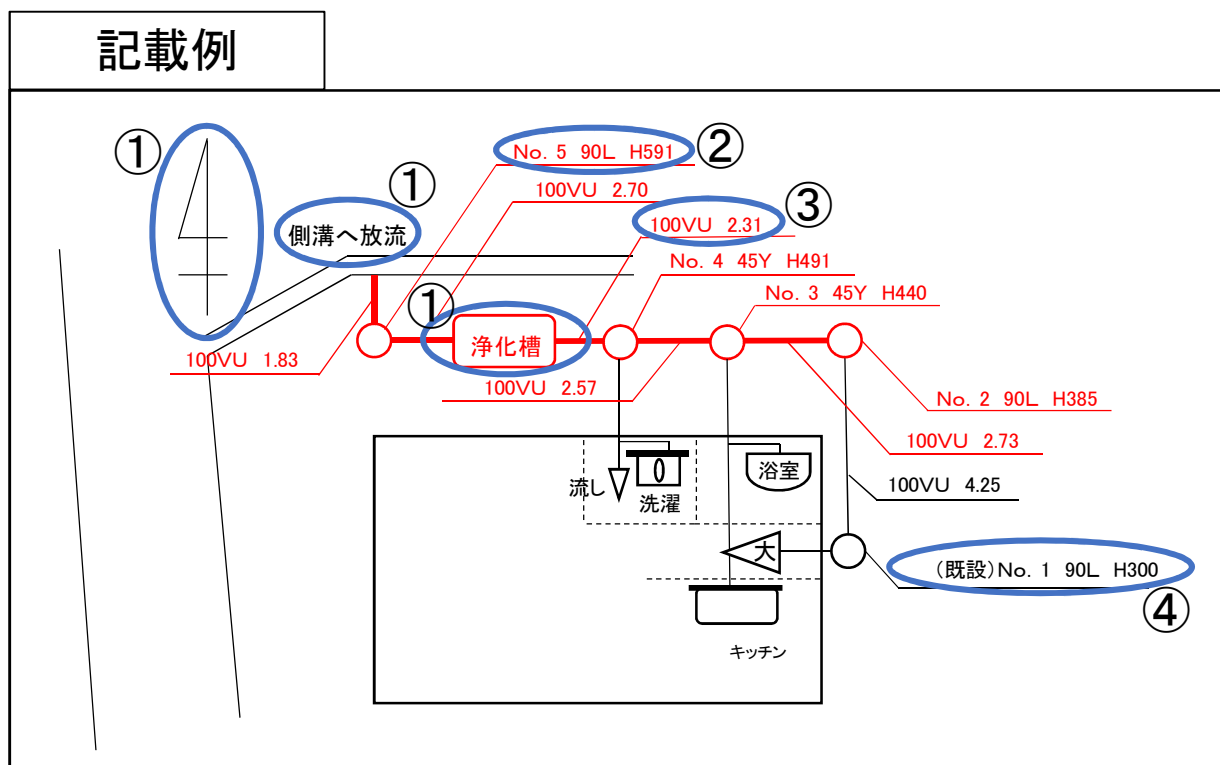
記載例

①

①
側溝へ放流

No. 5 90L H591 ②

100VU 2.70

100VU 2.31 ③

No. 4 45Y H491

No. 3 45Y H440

①
浄化槽

100VU 1.83

100VU 2.57

No. 2 90L H385

100VU 2.73

流し

洗濯

浴室

100VU 4.25

大

(既設)No. 1 90L H300
④

キッチン